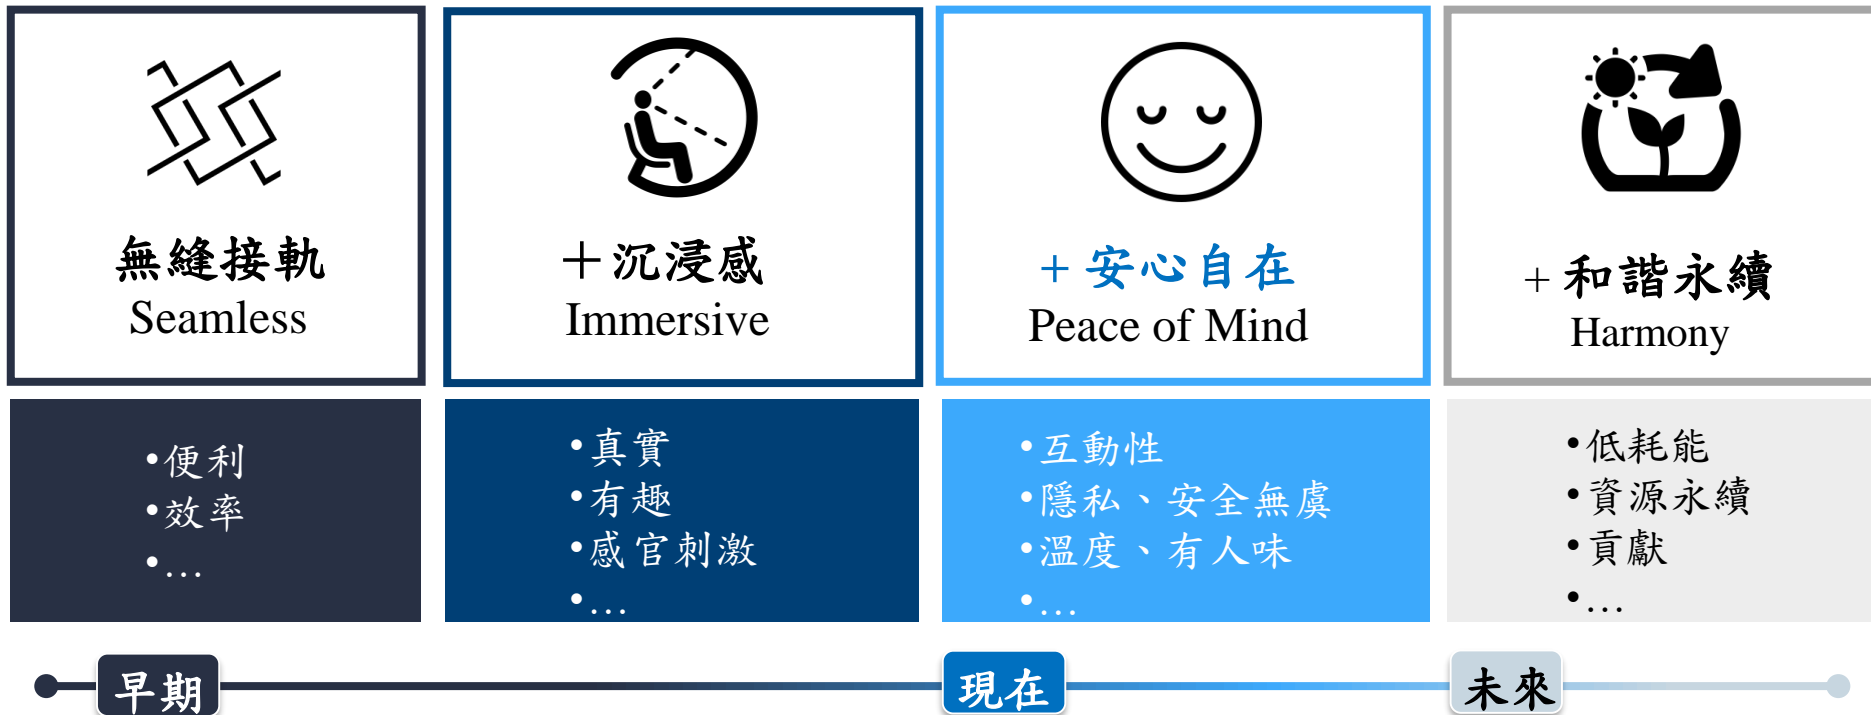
無縫接軌
Seamless

＋沉浸感
Immersive

＋安心自在
Peace of Mind

＋和諧永續
Harmony

•便利
•效率
•…

•真實
•有趣
•感官刺激
•…

•互動性
•隱私、安全無虞
•溫度、有人味
•…

•低耗能
•資源永續
•貢獻
•…

早期

現在

未來